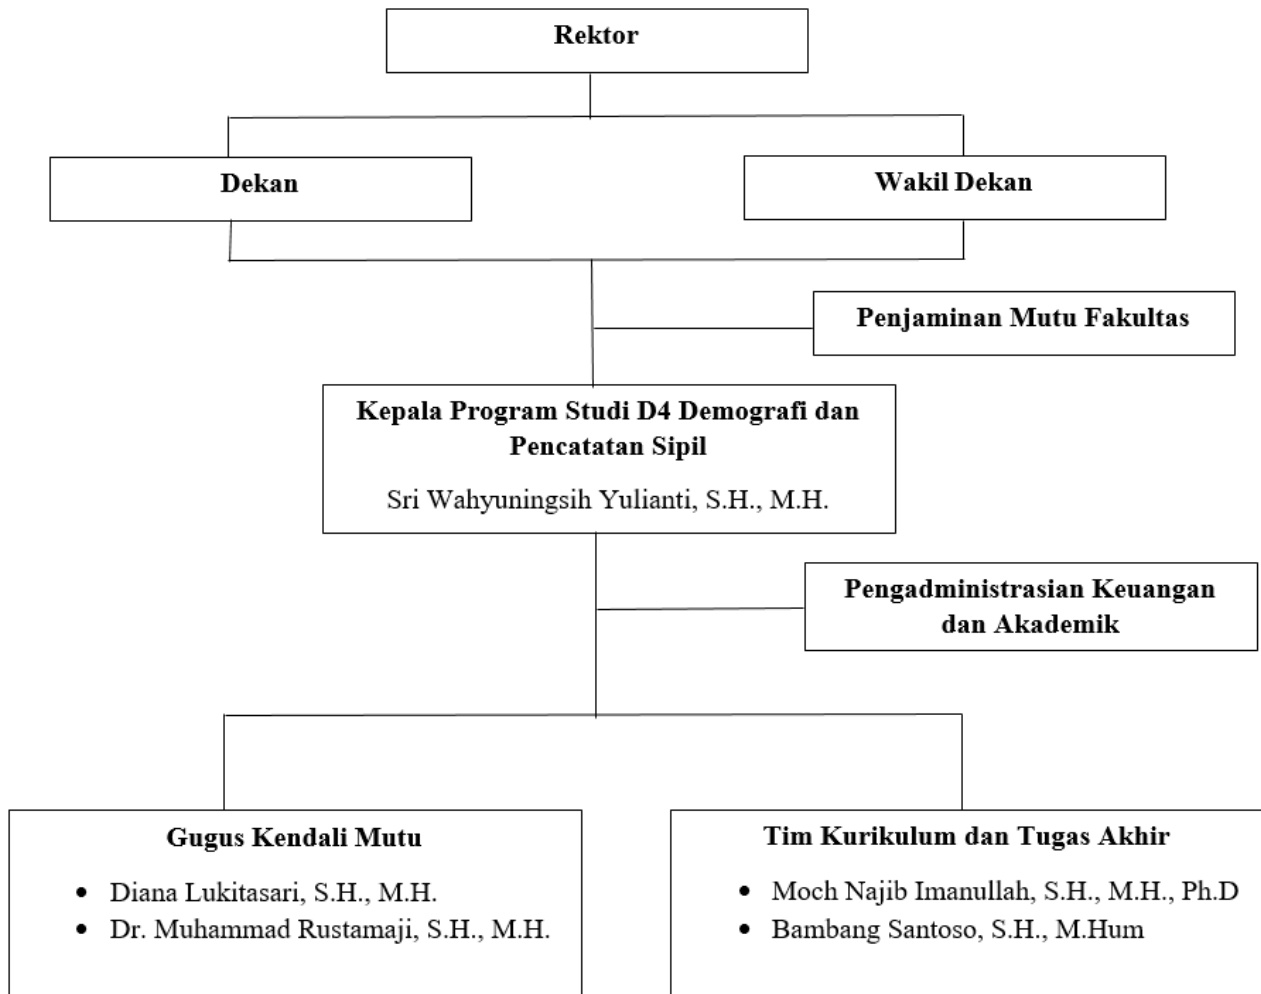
Rektor

Dekan

Wakil Dekan

Penjaminan Mutu Fakultas

Kepala Program Studi D4 Demografi dan Pencatatan Sipil

Sri Wahyuningsih Yulianti, S.H., M.H.

Pengadministrasian Keuangan dan Akademik

Gugus Kendali Mutu

- Diana Lukitasari, S.H., M.H.
- Dr. Muhammad Rustamaji, S.H., M.H.

Tim Kurikulum dan Tugas Akhir

- Moch Najib Imanullah, S.H., M.H., Ph.D
- Bambang Santoso, S.H., M.Hum